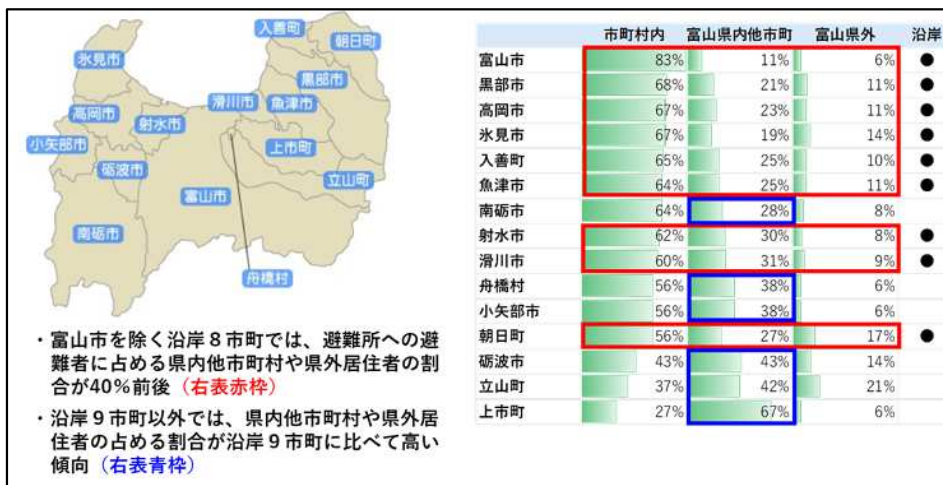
入善町
朝日町
氷見市
黒部市
高岡市
滑川市
魚津市
射水市
小矢部市
上市町
砺波市
立山町
富山市
南砺市
舟橋村

・富山市を除く沿岸８市町では、避難所への避難者に占める県内他市町村や県外居住者の割合が40％前後（右表赤枠）

・沿岸９市町以外では、県内他市町村や県外居住者の占める割合が沿岸９市町に比べて高い傾向（右表青枠）

| | 市町村内 | 富山県内他市町 | 富山県外 | 沿岸 |
|---|---|---|---|---|
| 富山市 | 83% | 11% | 6% | ● |
| 黒部市 | 68% | 21% | 11% | ● |
| 高岡市 | 67% | 23% | 11% | ● |
| 氷見市 | 67% | 19% | 14% | ● |
| 入善町 | 65% | 25% | 10% | ● |
| 魚津市 | 64% | 25% | 11% | ● |
| 南砺市 | 64% | 28% | 8% | |
| 射水市 | 62% | 30% | 8% | ● |
| 滑川市 | 60% | 31% | 9% | ● |
| 舟橋村 | 56% | 38% | 6% | |
| 小矢部市 | 56% | 38% | 6% | |
| 朝日町 | 56% | 27% | 17% | ● |
| 砺波市 | 43% | 43% | 14% | |
| 立山町 | 37% | 42% | 21% | |
| 上市町 | 27% | 67% | 6% | |